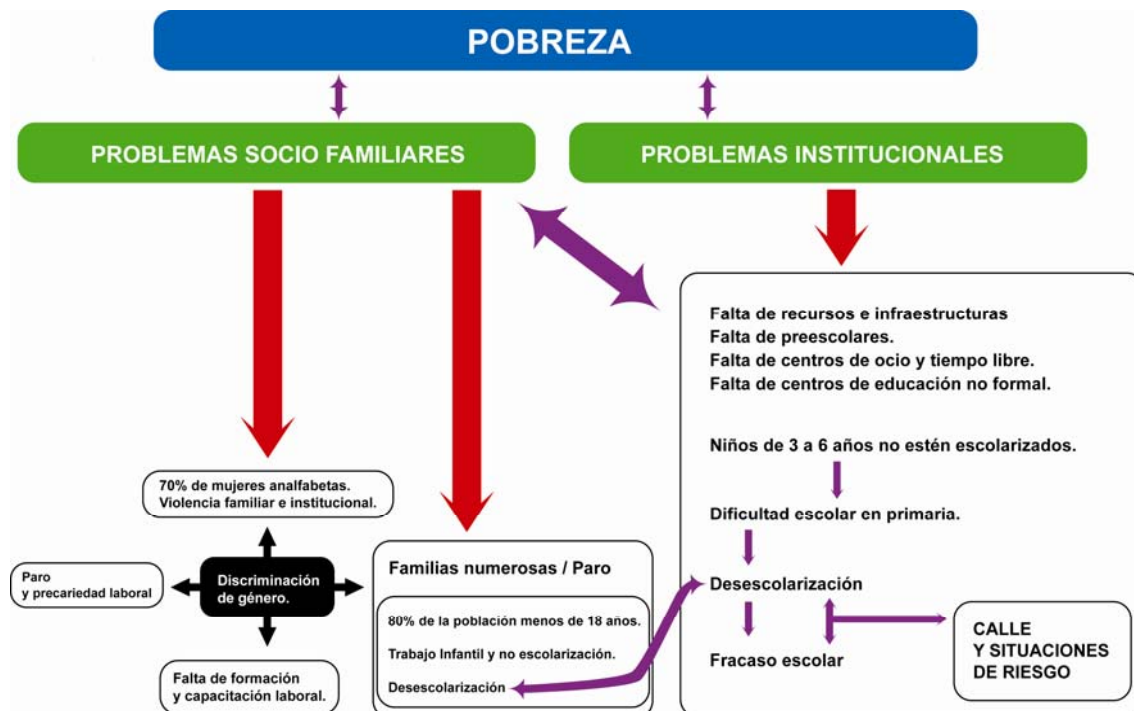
POBREZA

PROBLEMAS SOCIO FAMILIARES

PROBLEMAS INSTITUCIONALES

Falta de recursos e infraestructuras
Falta de preescolares.
Falta de centros de ocio y tiempo libre.
Falta de centros de educación no formal.

Niños de 3 a 6 años no estén escolarizados.

Dificultad escolar en primaria.

Desescolarización

Fracaso escolar

CALLE
Y SITUACIONES
DE RIESGO

70% de mujeres analfabetas.
Violencia familiar e institucional.

Paro
y precariedad laboral

Discriminación de género.

Falta de formación
y capacitación laboral.

Familias numerosas / Paro

80% de la población menos de 18 años.

Trabajo Infantil y no escolarización.

Desescolarización